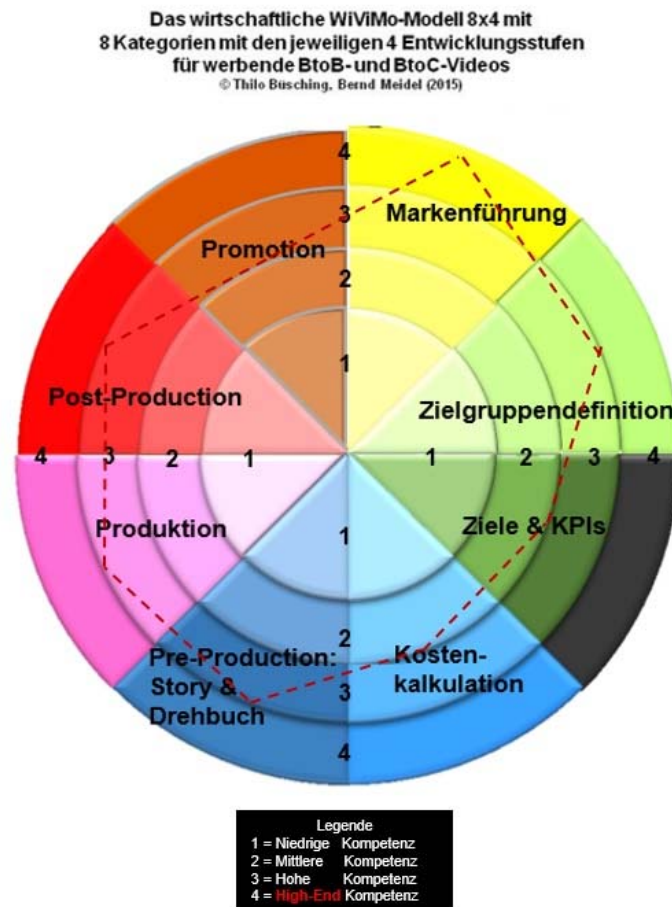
Das wirtschaftliche WiViMo-Modell 8x4 mit
8 Kategorien mit den jeweiligen 4 Entwicklungsstufen
für werbende BtoB- und BtoC-Videos
© Thilo Büsching, Bernd Meidel (2015)

4
3
Markenführung
Promotion
2
1
Post-Production
Zielgruppendefinition
4 3 2 1
1 2 3 4
Produktion
Ziele & KPIs
1
2
Pre-Production: Story & Drehbuch
Kostenkalkulation
3
4

Legende
1 = Niedrige Kompetenz
2 = Mittlere Kompetenz
3 = Hohe Kompetenz
4 = High-End Kompetenz